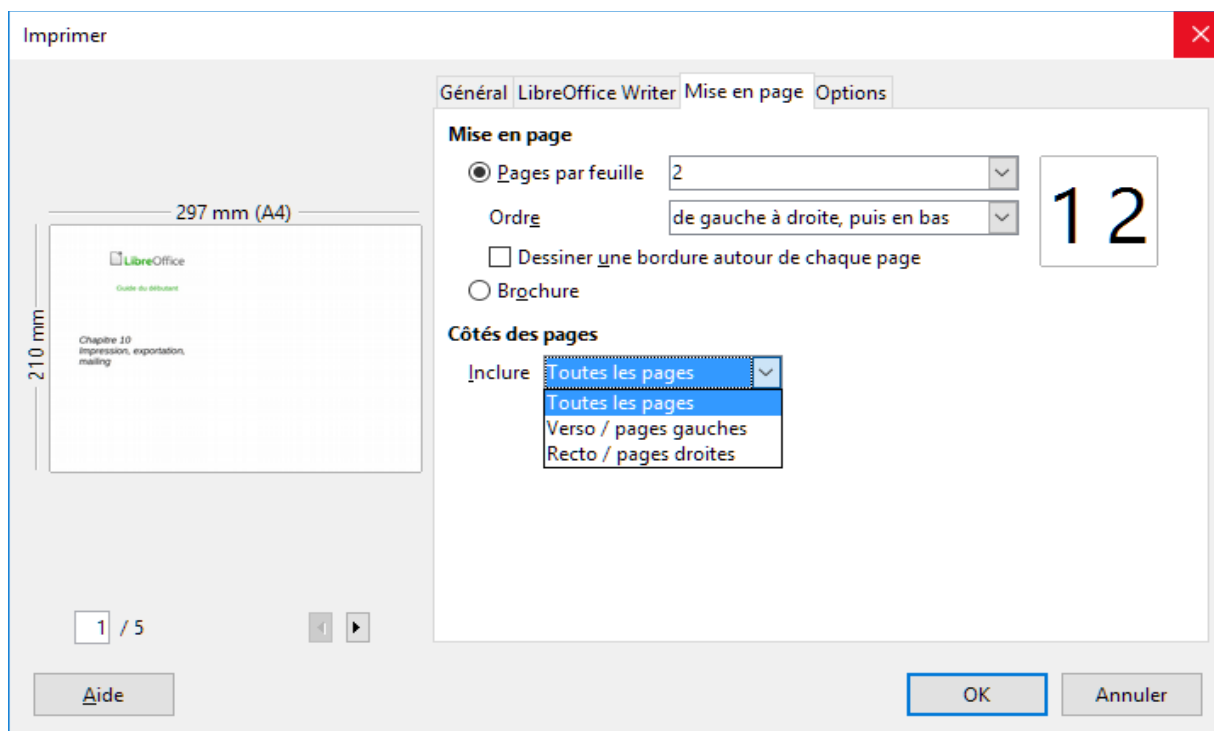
Imprimer

297 mm (A4)

210 mm

LibreOffice

Guide du débutant

Chapitre 10
Impression, exportation, mailing

1 / 5

Général | LibreOffice Writer | Mise en page | Options

Mise en page

Pages par feuille 2

Ordre de gauche à droite, puis en bas

Dessiner une bordure autour de chaque page

Brochure

1 2

Côtés des pages

Inclure Toutes les pages

Toutes les pages
Verso / pages gauches
Recto / pages droites

Aide

OK

Annuler